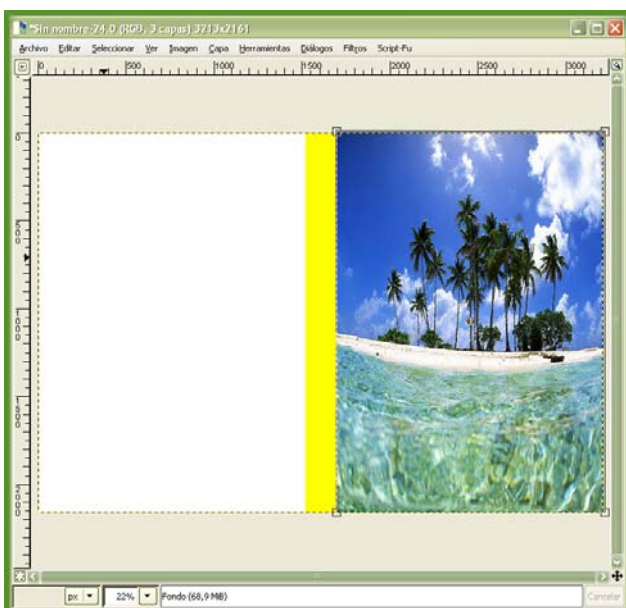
*Sin nombre-24.0 (RGB, 3 capas) 3213x2161

Archivo Editar Seleccionar Ver Imagen Capa Herramientas Diálogos Filtros Script-Fu

500 1000 1500 2000 2500 3000

0

500

1000

1500

2000

px 22% Fondo (68,9 MB) Cancelar